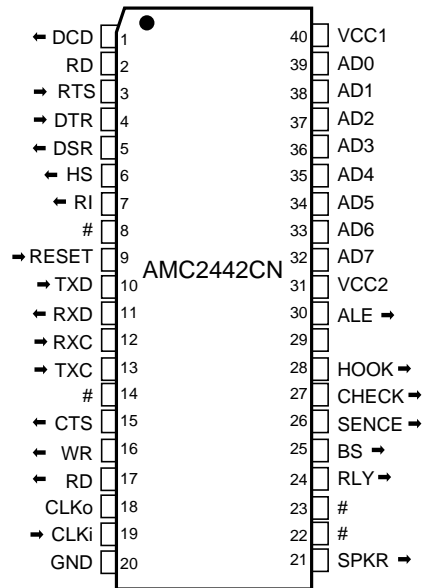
AMC2442CN

← DCD 1
RD 2
→ RTS 3
→ DTR 4
← DSR 5
← HS 6
← RI 7
# 8
→RESET 9
→TXD 10
← RXD 11
← RXC 12
→ TXC 13
# 14
← CTS 15
← WR 16
← RD 17
CLKo 18
→ CLKi 19
GND 20

40 VCC1
39 AD0
38 AD1
37 AD2
36 AD3
35 AD4
34 AD5
33 AD6
32 AD7
31 VCC2
30 ALE →
29
28 HOOK →
27 CHECK →
26 SENCE →
25 BS →
24 RLY →
23 #
22 #
21 SPKR →